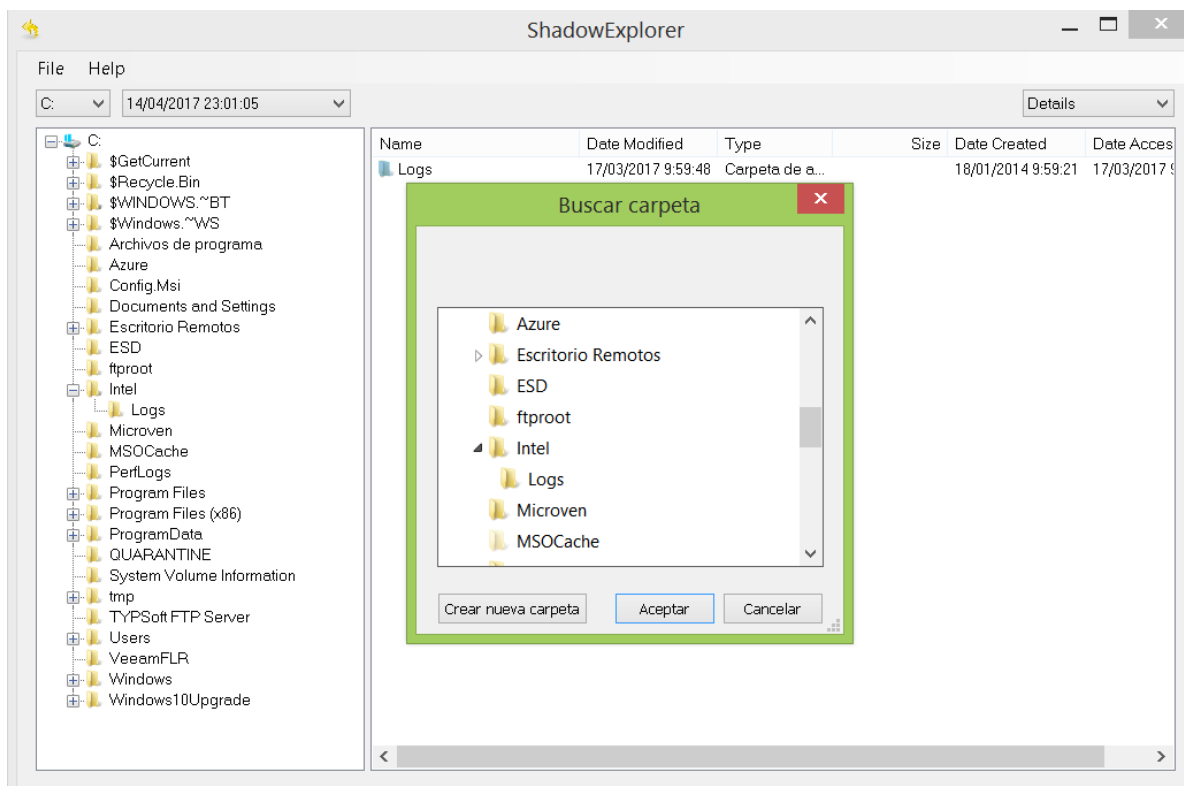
ShadowExplorer

File Help

C:
14/04/2017 23:01:05
Details

C:
$GetCurrent
$Recycle.Bin
$WINDOWS.~BT
$Windows.~WS
Archivos de programa
Azure
Config.Msi
Documents and Settings
Escritorio Remotos
ESD
ftproot
Intel
Logs
Microven
MSOCache
PerfLogs
Program Files
Program Files (x86)
ProgramData
QUARANTINE
System Volume Information
tmp
TYPSoft FTP Server
Users
VeeamFLR
Windows
Windows10Upgrade

| Name | Date Modified | Type | Size | Date Created | Date Acces |
|---|---|---|---|---|---|
| Logs | 17/03/2017 9:59:48 | Carpeta de a... | | 18/01/2014 9:59:21 | 17/03/2017 9 |

Buscar carpeta

Azure
Escritorio Remotos
ESD
ftproot
Intel
Logs
Microven
MSOCache

Crear nueva carpeta
Aceptar
Cancelar